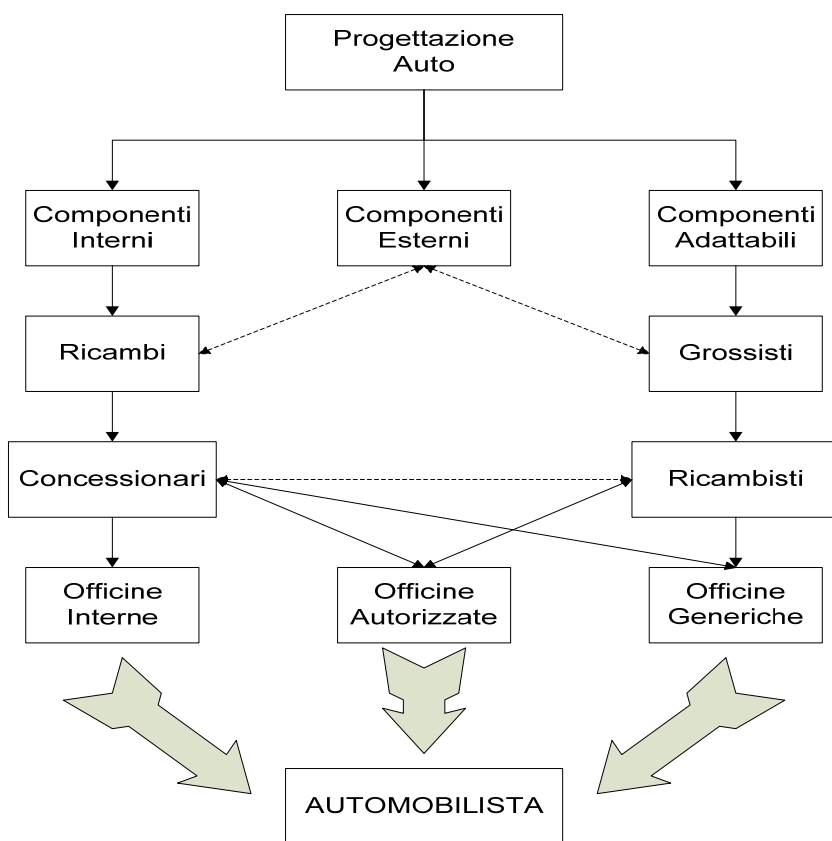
Progettazione Auto

Componenti Interni

Componenti Esterni

Componenti Adattabili

Ricambi

Grossisti

Concessionari

Ricambisti

Officine Interne

Officine Autorizzate

Officine Generiche

AUTOMOBILISTA